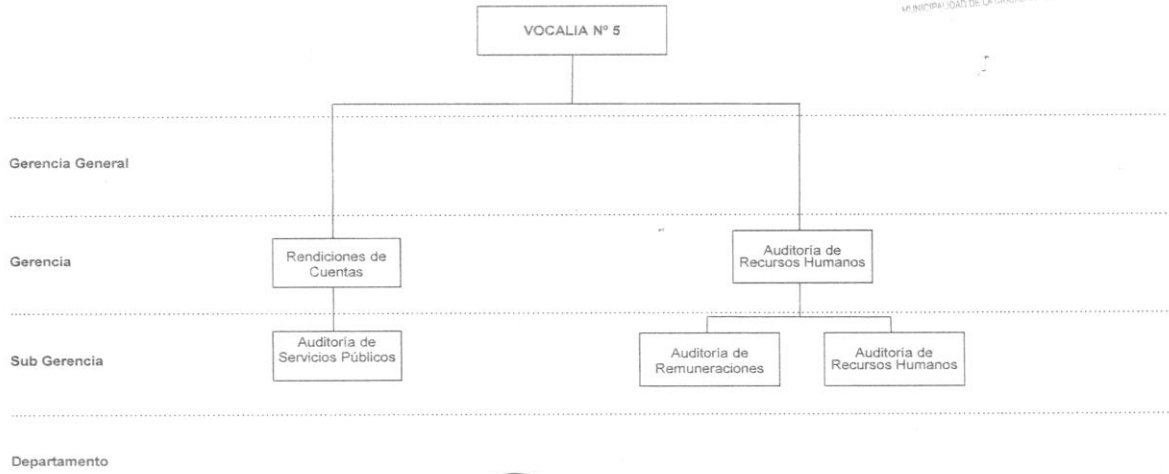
MUNICIPALIDAD DE LA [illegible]

VOCALIA Nº 5

Gerencia General

Gerencia

Rendiciones de Cuentas

Auditoria de Recursos Humanos

Sub Gerencia

Auditoria de Servicios Públicos

Auditoria de Remuneraciones

Auditoria de Recursos Humanos

Departamento